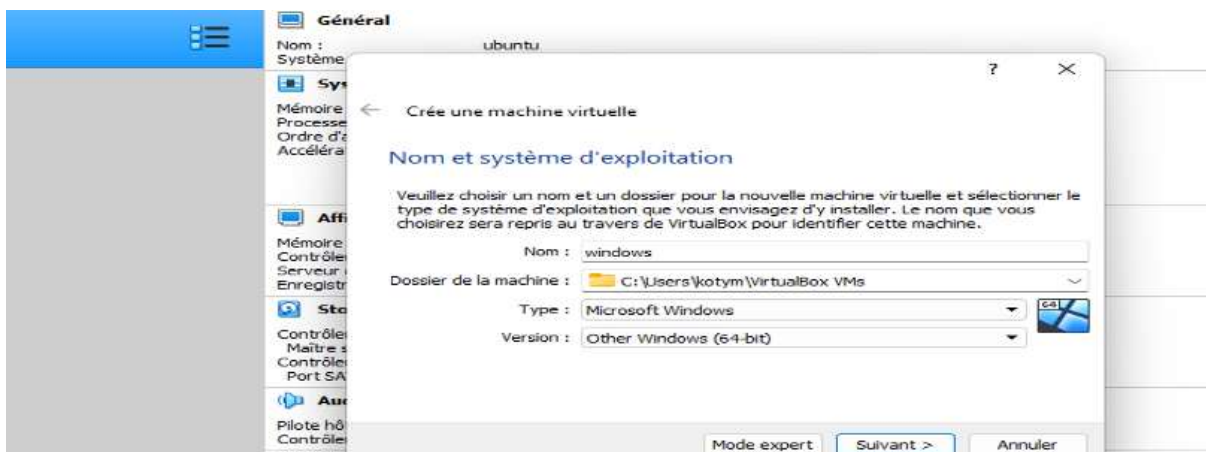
Général
Nom : ubuntu
Système

Sys
Mémoire
Processe
Ordre d'a
Accéléra

Affi
Mémoire
Contrôle
Serveur
Enregistr

Sto
Contrôle
Maître s
Contrôle
Port SA

Aud
Pilote hô
Contrôle

?
×
Crée une machine virtuelle

Nom et système d'exploitation

Veuillez choisir un nom et un dossier pour la nouvelle machine virtuelle et sélectionner le type de système d'exploitation que vous envisagez d'y installer. Le nom que vous choisirez sera repris au travers de VirtualBox pour identifier cette machine.

Nom : windows
Dossier de la machine : C:\Users\kotym\VirtualBox VMs
Type : Microsoft Windows
Version : Other Windows (64-bit)
64

Mode expert
Suivant >
Annuler